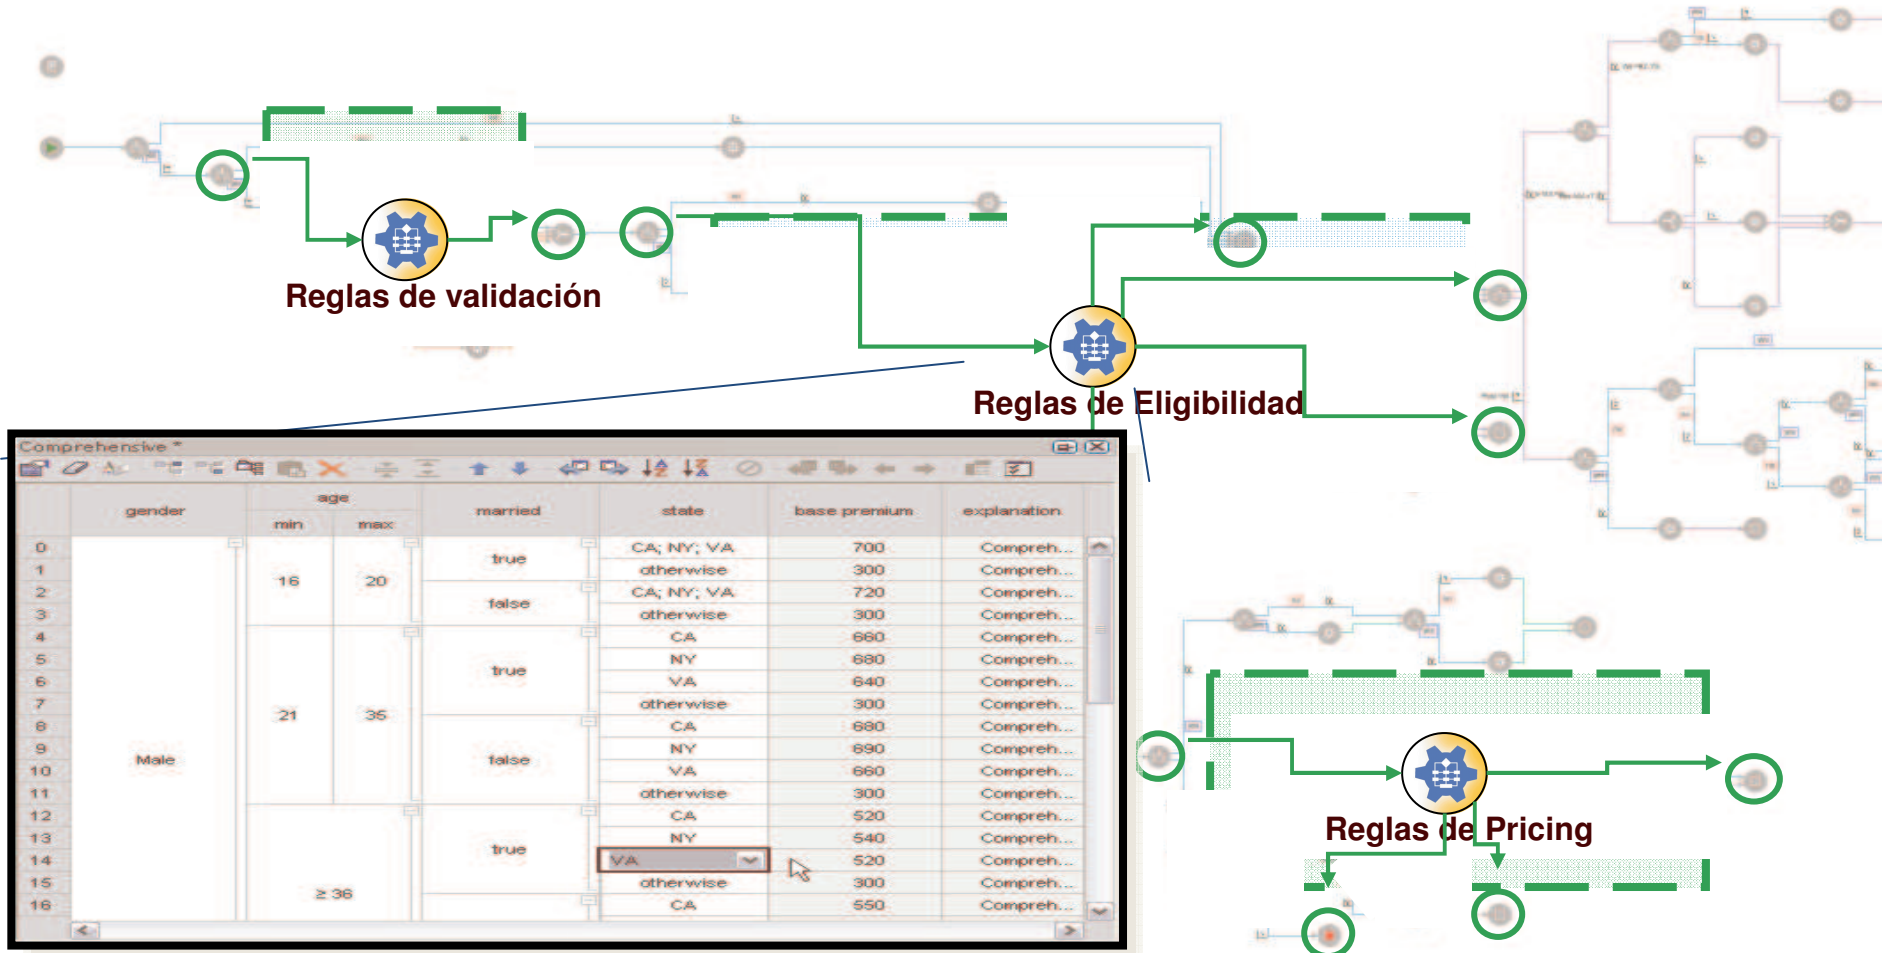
Reglas de validación

Reglas de Eligibilidad

Reglas de Pricing

Comprehensive *

| | gender | age min | age max | married | state | base premium | explanation |
|---|---|---|---|---|---|---|---|
| 0 | Male | 16 | 20 | true | CA; NY; VA | 700 | Compreh... |
| 1 | | | | | otherwise | 300 | Compreh... |
| 2 | | | | false | CA; NY; VA | 720 | Compreh... |
| 3 | | | | | otherwise | 300 | Compreh... |
| 4 | | 21 | 35 | true | CA | 660 | Compreh... |
| 5 | | | | | NY | 680 | Compreh... |
| 6 | | | | | VA | 640 | Compreh... |
| 7 | | | | | otherwise | 300 | Compreh... |
| 8 | | | | false | CA | 680 | Compreh... |
| 9 | | | | | NY | 690 | Compreh... |
| 10 | | | | | VA | 660 | Compreh... |
| 11 | | | | | otherwise | 300 | Compreh... |
| 12 | | ≥ 36 | | true | CA | 520 | Compreh... |
| 13 | | | | | NY | 540 | Compreh... |
| 14 | | | | | VA | 520 | Compreh... |
| 15 | | | | | otherwise | 300 | Compreh... |
| 16 | | | | | CA | 550 | Compreh... |